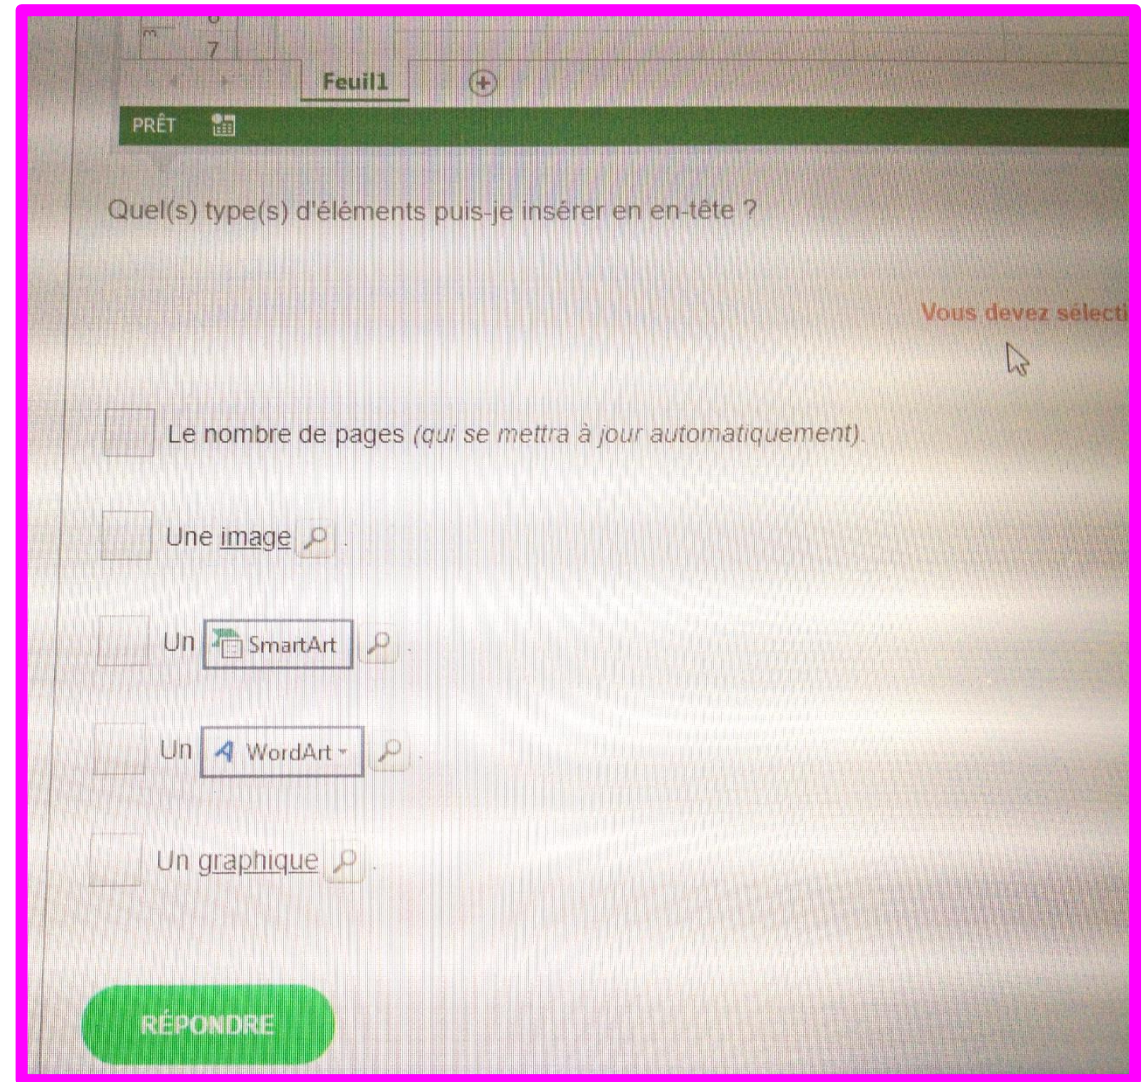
7

Feuil1

PRÊT

Quel(s) type(s) d'éléments puis-je insérer en en-tête ?

Vous devez sélecti

Le nombre de pages *(qui se mettra à jour automatiquement)*.

Une image .

Un SmartArt .

Un WordArt .

Un graphique .

RÉPONDRE